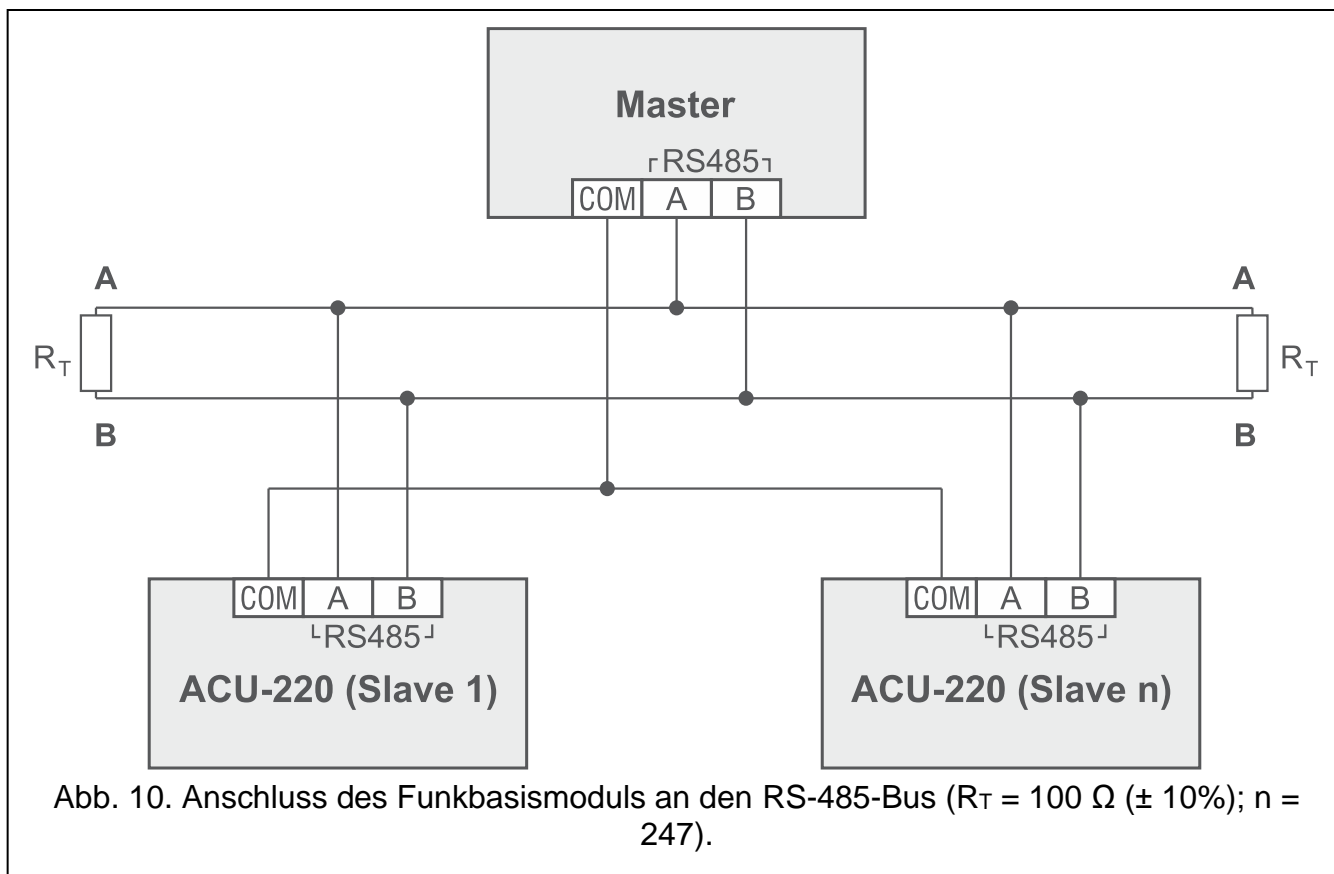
Master

RS485

COM A B

A

A

$R_T$

$R_T$

B

B

COM A B

RS485

ACU-220 (Slave 1)

COM A B

RS485

ACU-220 (Slave n)

Abb. 10. Anschluss des Funkbasismoduls an den RS-485-Bus ($R_T$ = 100 Ω (± 10%); n = 247).